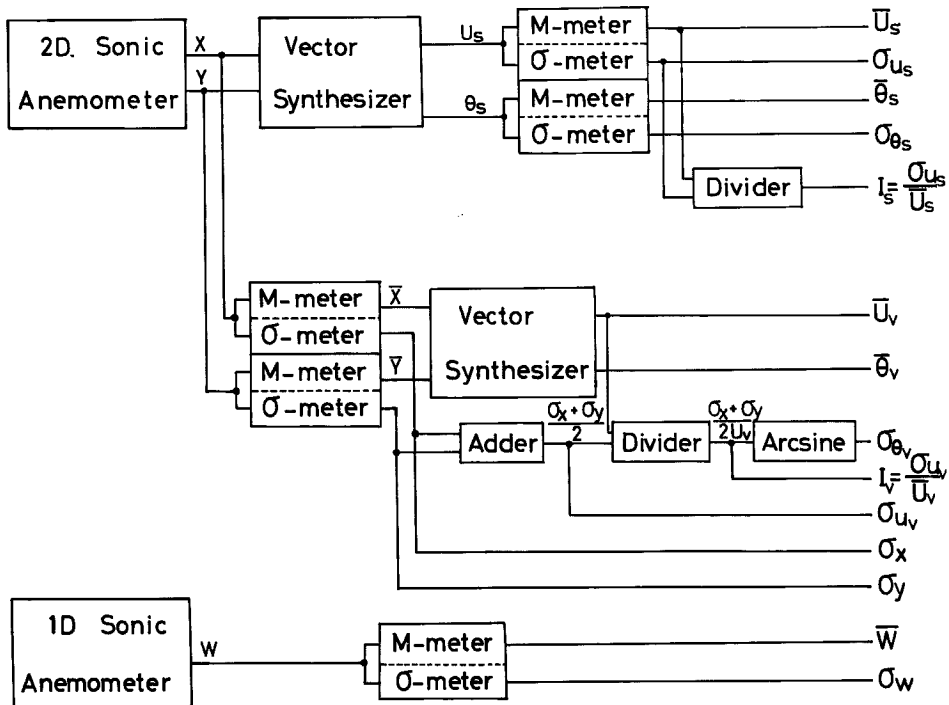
2D. Sonic Anemometer

X

Y

Vector Synthesizer

$U_s$

$\theta_s$

M-meter

$\sigma$-meter

M-meter

$\sigma$-meter

$\overline{U}_s$

$\sigma_{u_s}$

$\overline{\theta}_s$

$\sigma_{\theta_s}$

Divider

$I_s = \frac{\sigma_{u_s}}{\overline{U}_s}$

M-meter

$\sigma$-meter

M-meter

$\sigma$-meter

$\overline{X}$

$\overline{Y}$

Vector Synthesizer

$\overline{U}_v$

$\overline{\theta}_v$

Adder

$\frac{\sigma_x + \sigma_y}{2}$

Divider

$\frac{\sigma_x + \sigma_y}{2U_v}$

Arcsine

$\sigma_{\theta_v}$

$I_v = \frac{\sigma_{u_v}}{\overline{U}_v}$

$\sigma_{u_v}$

$\sigma_x$

$\sigma_y$

1D Sonic Anemometer

W

M-meter

$\sigma$-meter

$\overline{W}$

$\sigma_w$